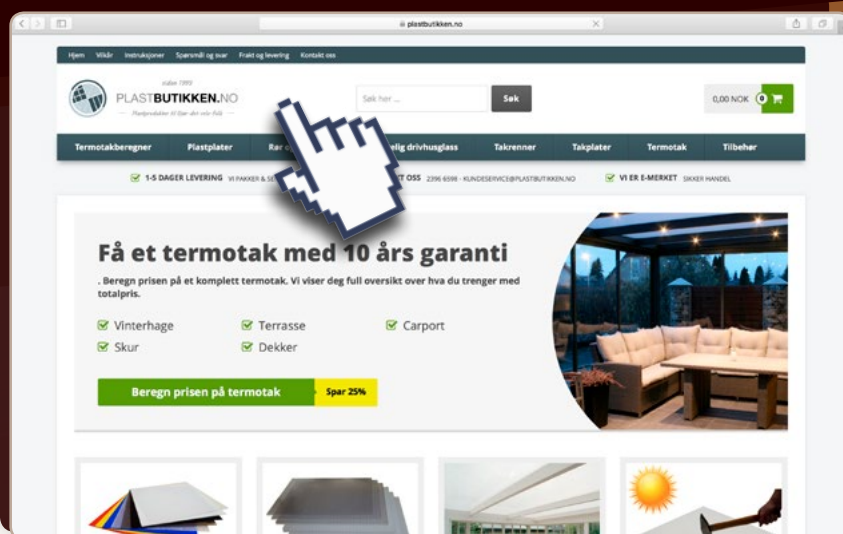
plastbutikken.no

Hjem Vilkår Instruksjoner Spørsmål og svar Frakt og levering Kontakt oss

siden 1999
PLASTBUTIKKEN.NO
Plastprodukter til bygg, hus og hage

Søk her ...
Søk

0,00 NOK 0

Termotakberegner Plastplater Rør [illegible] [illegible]lig drivhusglass Takrenner Takplater Termotak Tilbehør

1-5 DAGER LEVERING VI PAKKER & SE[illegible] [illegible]T OSS 2396 6598 - KUNDESERVICE@PLASTBUTIKKEN.NO VI ER E-MERKET SIKKER HANDEL

Få et termotak med 10 års garanti

. Beregn prisen på et komplett termotak. Vi viser deg full oversikt over hva du trenger med totalpris.

Vinterhage
Terrasse
Carport
Skur
Dekker

Beregn prisen på termotak
Spar 25%